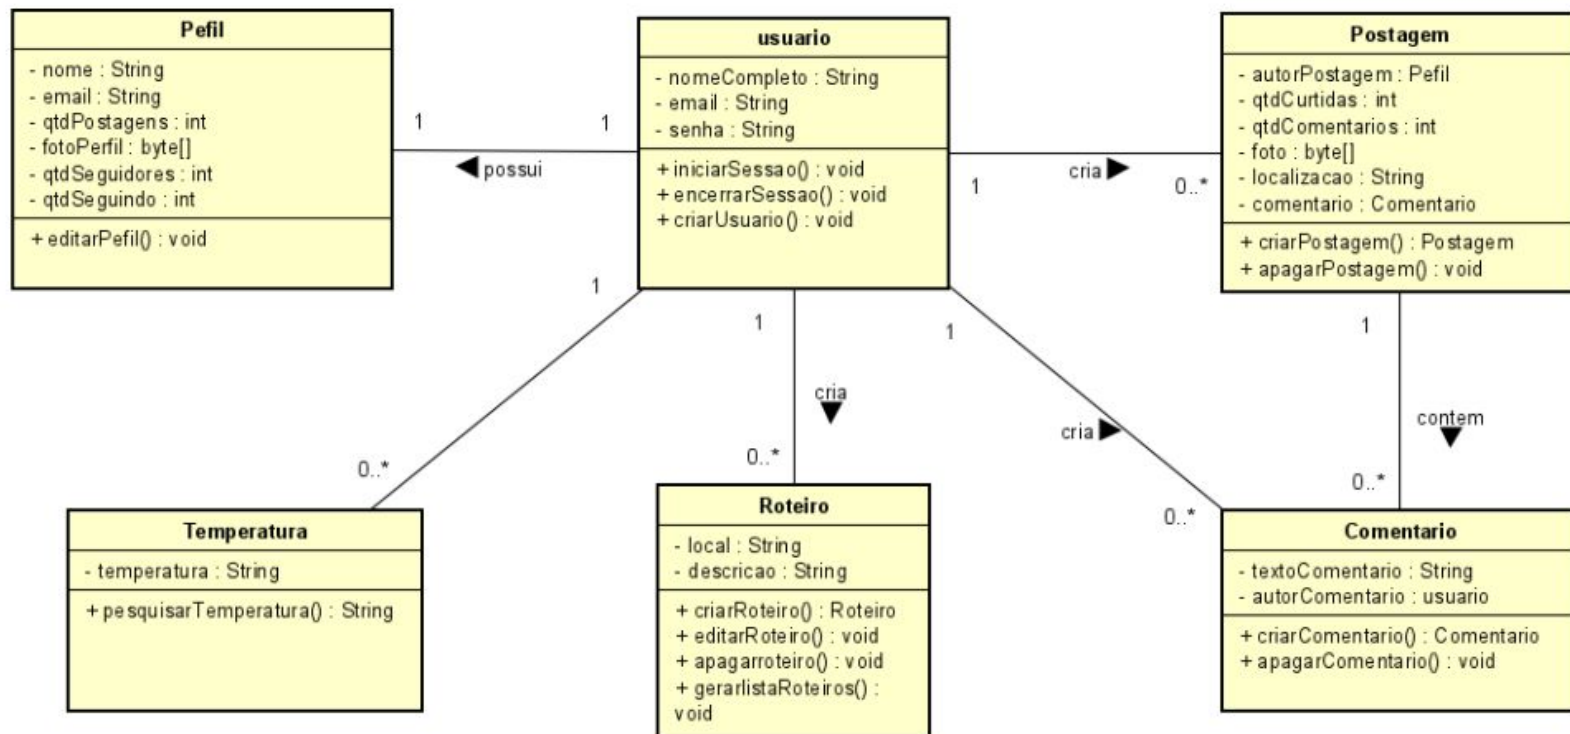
Pefil
- nome : String
- email : String
- qtdPostagens : int
- fotoPerfil : byte[]
- qtdSeguidores : int
- qtdSeguindo : int
+ editarPefil() : void

usuario
- nomeCompleto : String
- email : String
- senha : String
+ iniciarSessao() : void
+ encerrarSessao() : void
+ criarUsuario() : void

Postagem
- autorPostagem : Pefil
- qtdCurtidas : int
- qtdComentarios : int
- foto : byte[]
- localizacao : String
- comentario : Comentario
+ criarPostagem() : Postagem
+ apagarPostagem() : void

1 1 possui

cria 1 0..*

1 1 1 1

cria

cria contem

0..* 0..* 0..* 0..*

Temperatura
- temperatura : String
+ pesquisarTemperatura() : String

Roteiro
- local : String
- descricao : String
+ criarRoteiro() : Roteiro
+ editarRoteiro() : void
+ apagarroteiro() : void
+ gerarlistaRoteiros() : void

Comentario
- textoComentario : String
- autorComentario : usuario
+ criarComentario() : Comentario
+ apagarComentario() : void